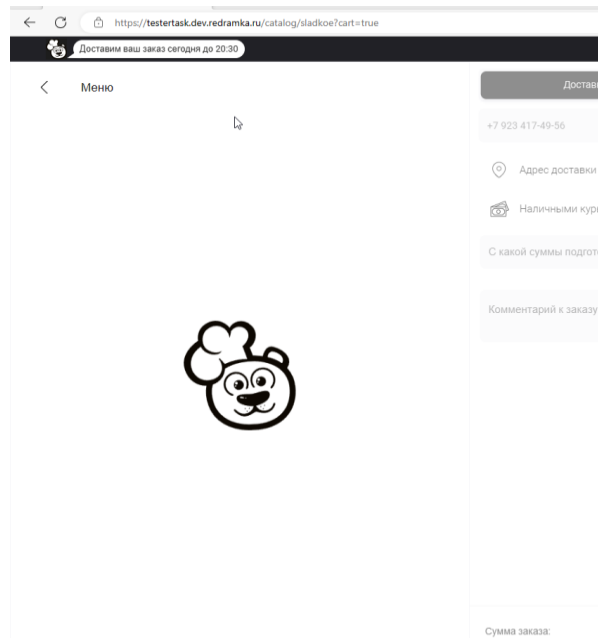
https://testertask.dev.redramka.ru/catalog/sladkoe?cart=true

Доставим ваш заказ сегодня до 20:30

Меню

Достав

+7 923 417-49-56

Адрес доставки

Наличными кур

С какой суммы подгот

Комментарий к заказу

Сумма заказа: